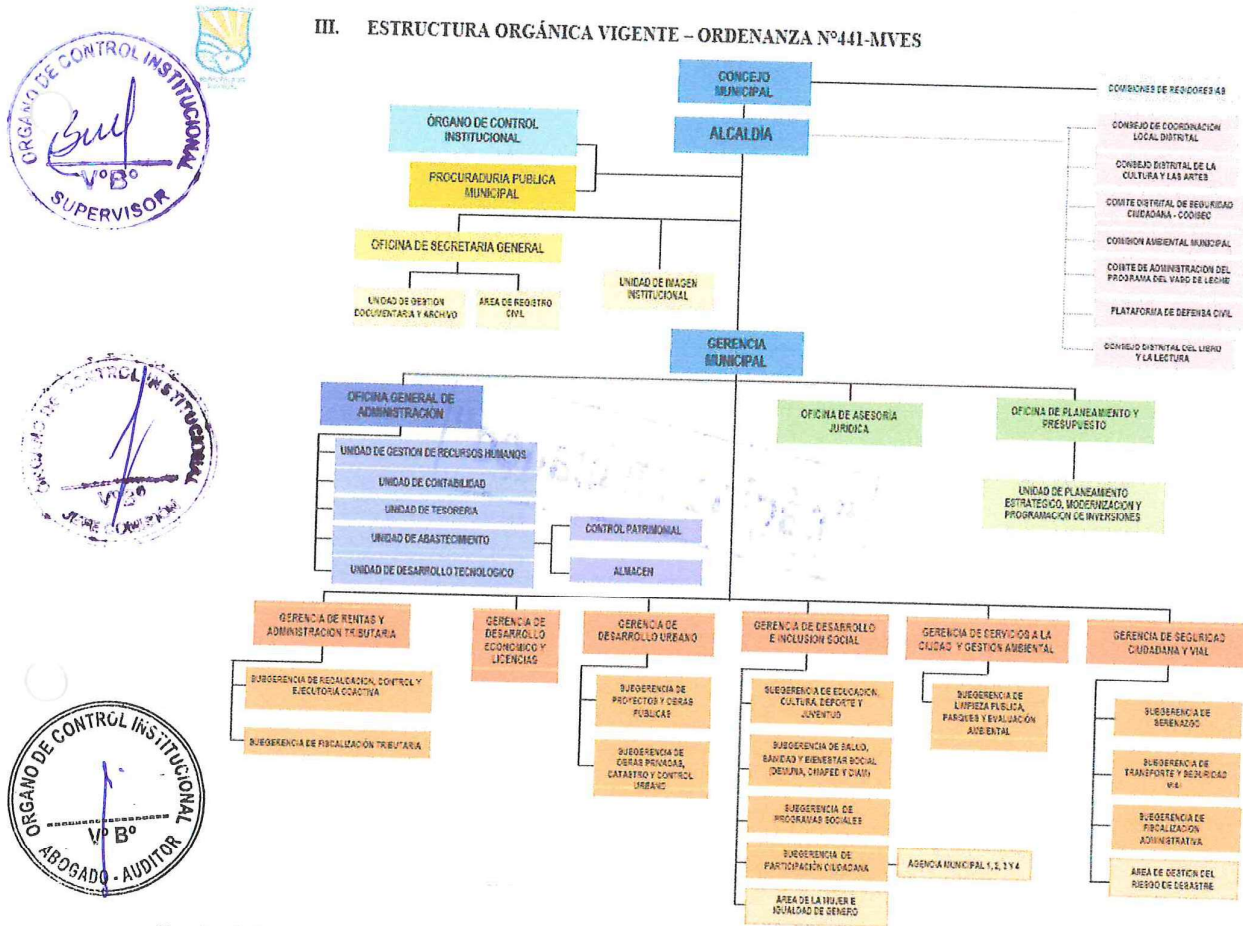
III. ESTRUCTURA ORGÁNICA VIGENTE – ORDENANZA N°441-MVES

ORGANO DE CONTROL INSTITUCIONAL
V°B°
SUPERVISOR

CONCEJO MUNICIPAL

COMISIONES DE REGIDORES

ALCALDÍA

ÓRGANO DE CONTROL INSTITUCIONAL

PROCURADURIA PUBLICA MUNICIPAL

CONSEJO DE COORDINACION LOCAL DISTRITAL

CONSEJO DISTRITAL DE LA CULTURA Y LAS ARTES

COMITE DISTRITAL DE SEGURIDAD CIUDADANA - CODISEC

COMISION AMBIENTAL MUNICIPAL

COMITE DE ADMINISTRACION DEL PROGRAMA DEL VASO DE LECHE

PLATAFORMA DE DEFENSA CIVIL

CONSEJO DISTRITAL DEL LIBRO Y LA LECTURA

OFICINA DE SECRETARIA GENERAL

UNIDAD DE GESTION DOCUMENTARIA Y ARCHIVO

AREA DE REGISTRO CIVIL

UNIDAD DE IMAGEN INSTITUCIONAL

GERENCIA MUNICIPAL

ORGANO DE CONTROL INSTITUCIONAL
V°B°
JEFE COMISION

OFICINA GENERAL DE ADMINISTRACION

UNIDAD DE GESTION DE RECURSOS HUMANOS

UNIDAD DE CONTABILIDAD

UNIDAD DE TESORERIA

UNIDAD DE ABASTECIMIENTO

CONTROL PATRIMONIAL

ALMACEN

UNIDAD DE DESARROLLO TECNOLOGICO

OFICINA DE ASESORIA JURIDICA

OFICINA DE PLANEAMIENTO Y PRESUPUESTO

UNIDAD DE PLANEAMIENTO ESTRATEGICO, MODERNIZACION Y PROGRAMACION DE INVERSIONES

GERENCIA DE RENTAS Y ADMINISTRACION TRIBUTARIA

SUBGERENCIA DE RECAUDACION, CONTROL Y EJECUTORIA COACTIVA

SUBGERENCIA DE FISCALIZACION TRIBUTARIA

GERENCIA DE DESARROLLO ECONOMICO Y LICENCIAS

GERENCIA DE DESARROLLO URBANO

SUBGERENCIA DE PROYECTOS Y OBRAS PUBLICAS

SUBGERENCIA DE OBRAS PRIVADAS, CATASTRO Y CONTROL URBANO

GERENCIA DE DESARROLLO E INCLUSION SOCIAL

SUBGERENCIA DE EDUCACION, CULTURA, DEPORTE Y JUVENTUD

SUBGERENCIA DE SALUD, SANIDAD Y BIENESTAR SOCIAL (DEMUNA, OMAPED Y CIAM)

SUBGERENCIA DE PROGRAMAS SOCIALES

SUBGERENCIA DE PARTICIPACION CIUDADANA

AGENCIA MUNICIPAL 1, 2, 3 Y 4

AREA DE LA MUJER E IGUALDAD DE GENERO

GERENCIA DE SERVICIOS A LA CIUDAD Y GESTION AMBIENTAL

SUBGERENCIA DE LIMPIEZA PUBLICA, PARQUES Y EVALUACION AMBIENTAL

GERENCIA DE SEGURIDAD CIUDADANA Y VIAL

SUBGERENCIA DE SERENAZGO

SUBGERENCIA DE TRANSPORTE Y SEGURIDAD VIAL

SUBGERENCIA DE FISCALIZACION ADMINISTRATIVA

AREA DE GESTION DEL RIESGO DE DESASTRE

ORGANO DE CONTROL INSTITUCIONAL
V° B°
ABOGADO - AUDITOR